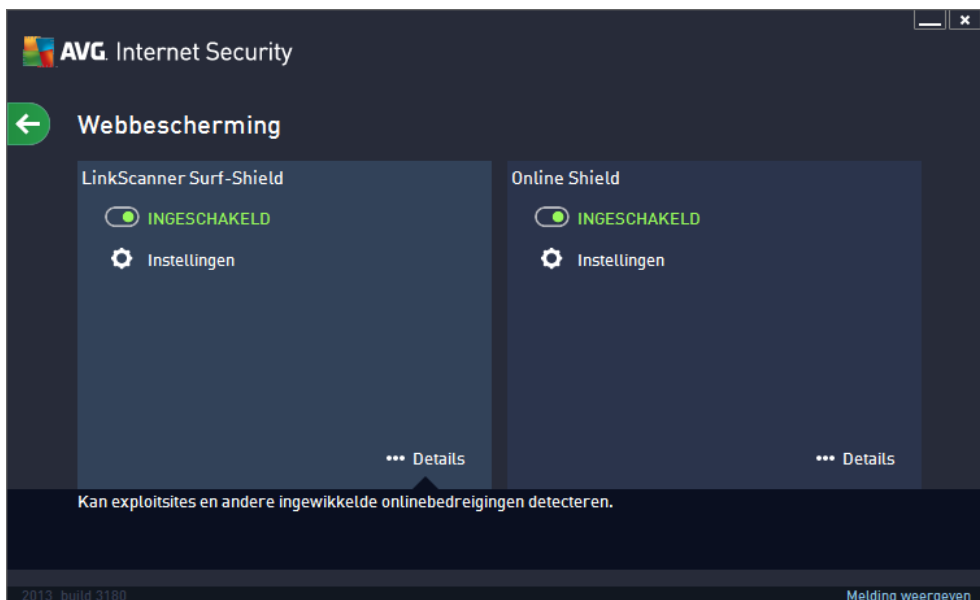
AVG. Internet Security

Webbescherming

LinkScanner Surf-Shield

INGESCHAKELD

Instellingen

••• Details

Online Shield

INGESCHAKELD

Instellingen

••• Details

Kan exploitsites en andere ingewikkelde onlinebedreigingen detecteren.

2013 build 3180

Melding weergeven